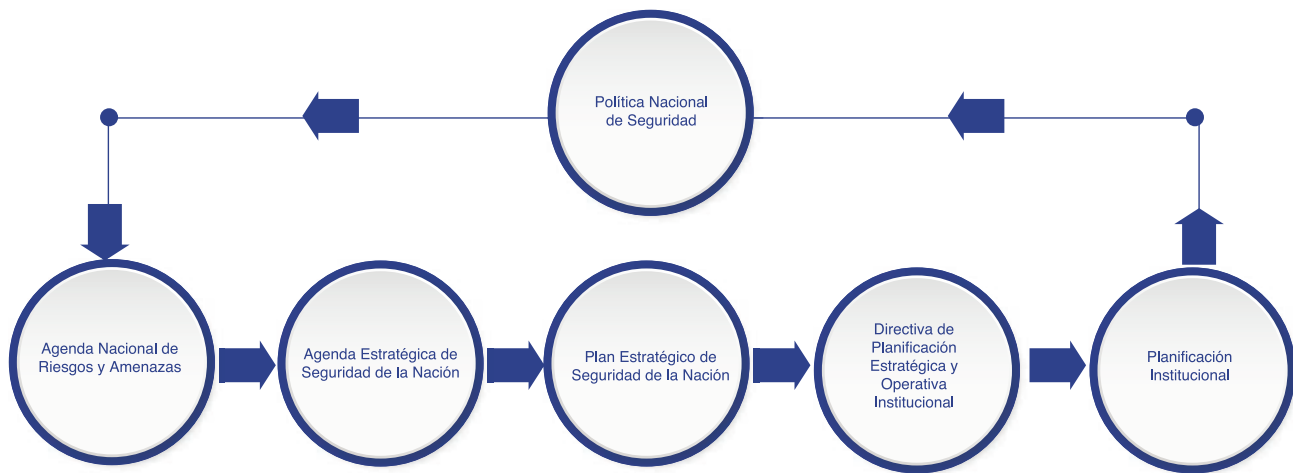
Política Nacional de Seguridad

Agenda Nacional de Riesgos y Amenazas

Agenda Estratégica de Seguridad de la Nación

Plan Estratégico de Seguridad de la Nación

Directiva de Planificación Estratégica y Operativa Institucional

Planificación Institucional